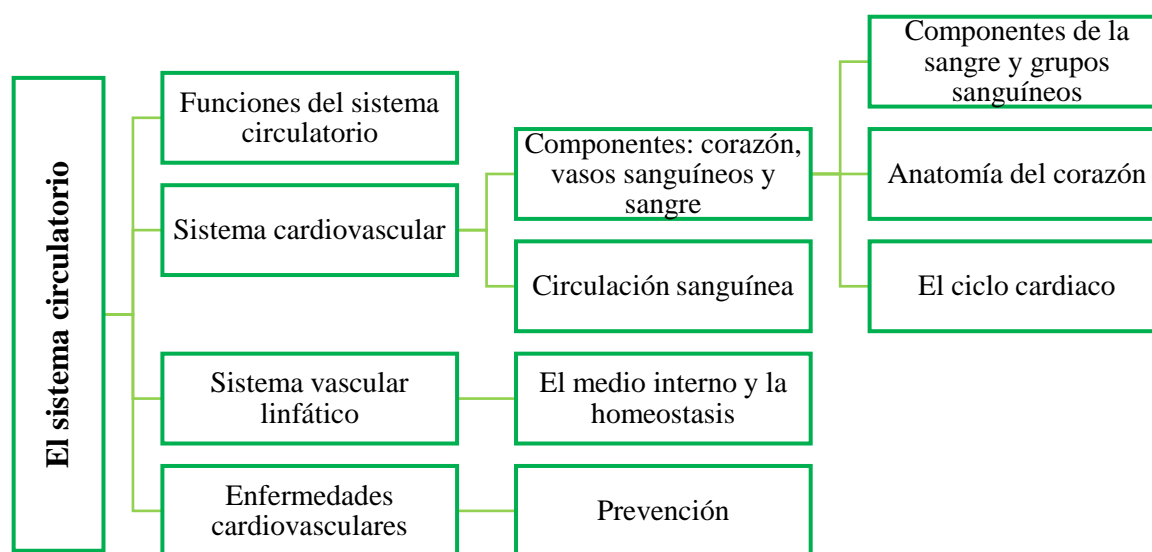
El sistema circulatorio

Funciones del sistema circulatorio

Sistema cardiovascular

Componentes: corazón, vasos sanguíneos y sangre

Componentes de la sangre y grupos sanguíneos

Anatomía del corazón

El ciclo cardiaco

Circulación sanguínea

Sistema vascular linfático

El medio interno y la homeostasis

Enfermedades cardiovasculares

Prevención